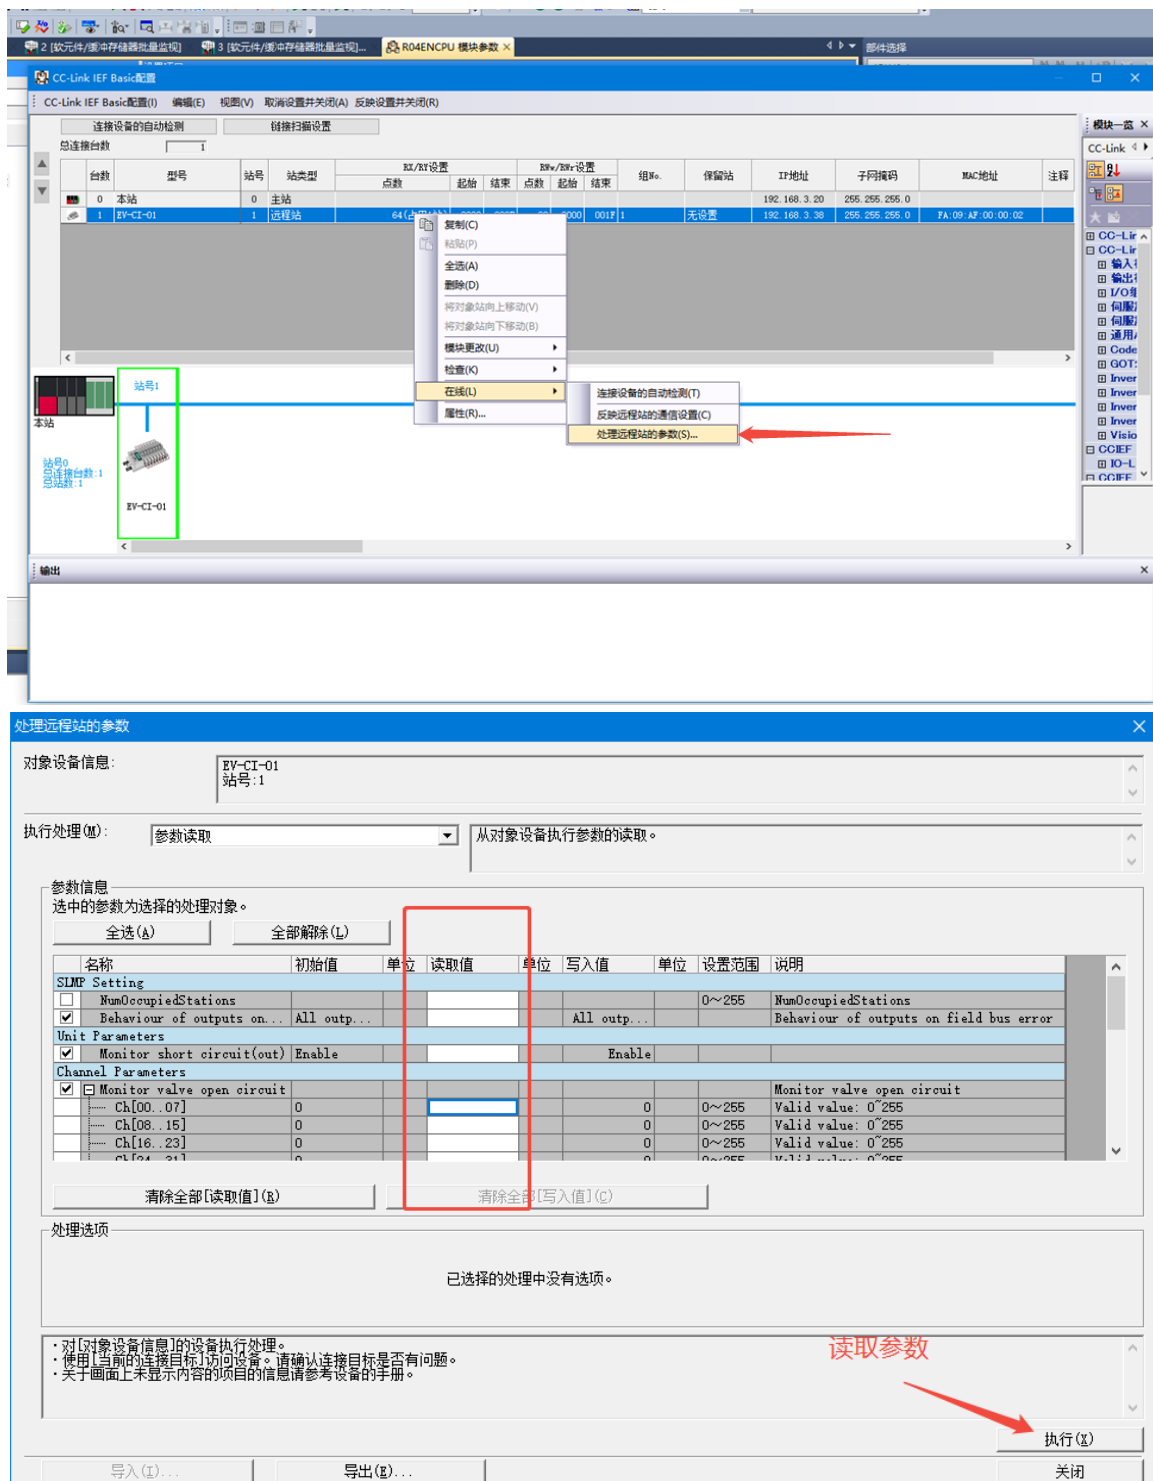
2 [软元件/缓冲存储器批量监视] 3 [软元件/缓冲存储器批量监视]... R04ENCPU 模块参数 ×
部件选择

CC-Link IEF Basic配置

CC-Link IEF Basic配置(I) 编辑(E) 视图(V) 取消设置并关闭(A) 反映设置并关闭(R)

连接设备的自动检测 链接扫描设置
总连接台数 1

| 台数 | 型号 | 站号 | 站类型 | RX/RY设置 点数 | 起始 | 结束 | RWw/RWr设置 点数 | 起始 | 结束 | 组No. | 保留站 | IP地址 | 子网掩码 | MAC地址 | 注释 |
|---|---|---|---|---|---|---|---|---|---|---|---|---|---|---|---|
| 0 | 本站 | 0 | 主站 | | | | | | | | | 192.168.3.20 | 255.255.255.0 | | |
| 1 | EV-CI-01 | 1 | 远程站 | 64 | | | | 000 | 001F | 1 | 无设置 | 192.168.3.38 | 255.255.255.0 | FA:09:AF:00:00:02 | |

复制(C)
粘贴(P)
全选(A)
删除(D)
将对象站向上移动(V)
将对象站向下移动(B)
模块更改(U)
检查(K)
在线(L)
属性(R)...

连接设备的自动检测(T)
反映远程站的通信设置(C)
处理远程站的参数(S)...

本站
站号1
站号0
总连接台数:1
总站数:1
EV-CI-01

模块一览 ×
CC-Link
CC-Lir
CC-Lir
输入
输出
I/O
伺服
伺服
通用
Code
GOT
Inver
Inver
Inver
Inver
Visio
CCIEF
IO-L
CCIEF

输出

处理远程站的参数

对象设备信息: EV-CI-01
站号:1

执行处理(M): 参数读取 从对象设备执行参数的读取。

参数信息
选中的参数为选择的处理对象。
全选(A) 全部解除(L)

| 名称 | 初始值 | 单位 | 读取值 | 单位 | 写入值 | 单位 | 设置范围 | 说明 |
|---|---|---|---|---|---|---|---|---|
| SLMP Setting | | | | | | | | |
| NumOccupiedStations | | | | | | | 0~255 | NumOccupiedStations |
| Behaviour of outputs on... | All outp... | | | | All outp... | | | Behaviour of outputs on field bus error |
| Unit Parameters | | | | | | | | |
| Monitor short circuit(out) | Enable | | | | Enable | | | |
| Channel Parameters | | | | | | | | |
| Monitor valve open circuit | | | | | | | | Monitor valve open circuit |
| Ch[00..07] | 0 | | | | 0 | | 0~255 | Valid value: 0~255 |
| Ch[08..15] | 0 | | | | 0 | | 0~255 | Valid value: 0~255 |
| Ch[16..23] | 0 | | | | 0 | | 0~255 | Valid value: 0~255 |

清除全部[读取值](R) 清除全部[写入值](C)

处理选项
已选择的处理中没有选项。

·对[对象设备信息]的设备执行处理。
·使用[当前的连接目标]访问设备。请确认连接目标是否有问题。
·关于画面上未显示内容的项目的信息请参考设备的手册。

读取参数

执行(X)
导入(I)... 导出(E)... 关闭